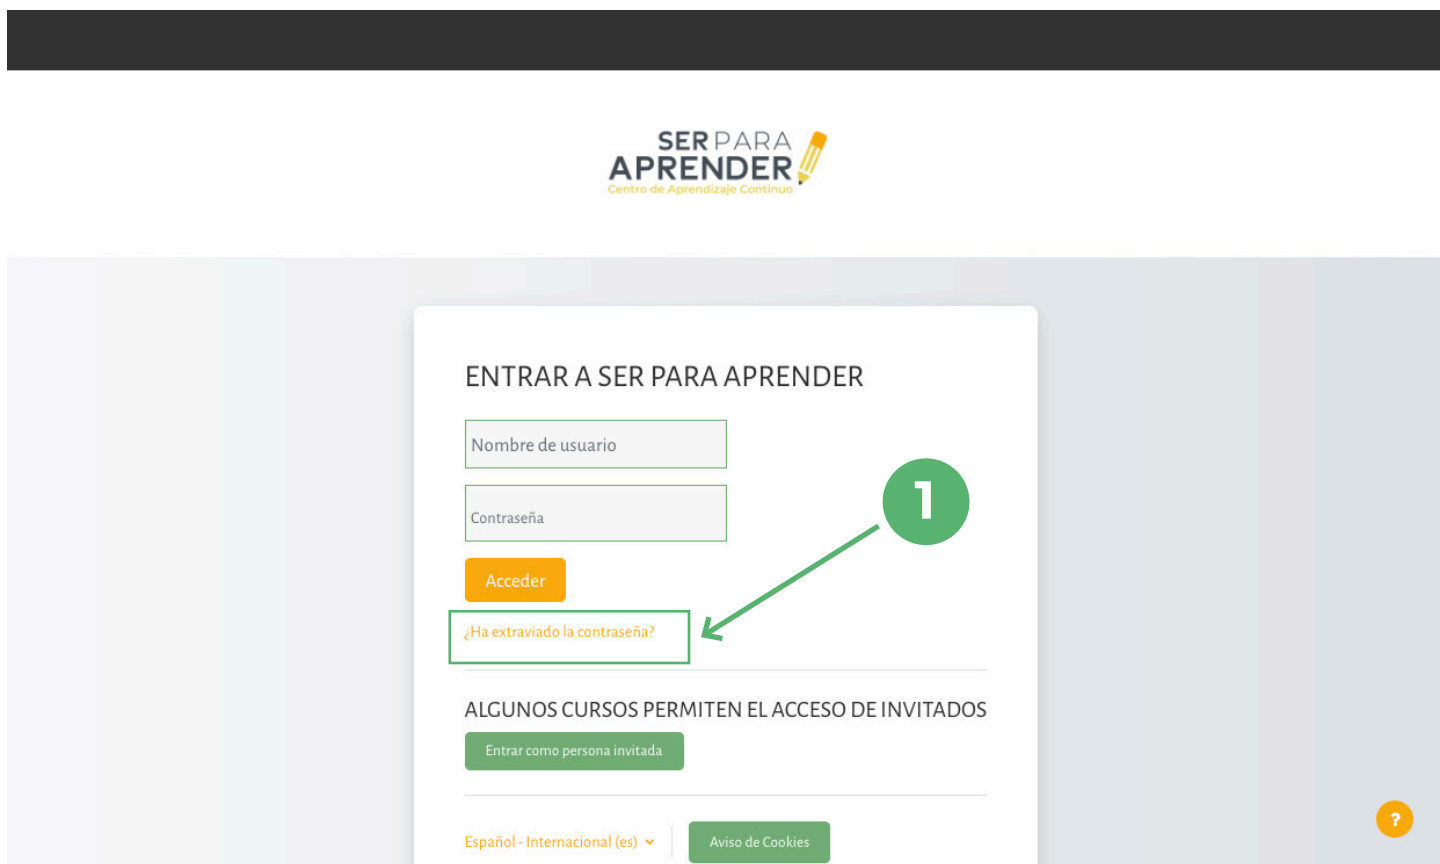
SER PARA APRENDER
Centro de Aprendizaje Continuo

ENTRAR A SER PARA APRENDER

Nombre de usuario

Contraseña

Acceder

¿Ha extraviado la contraseña?

1

ALGUNOS CURSOS PERMITEN EL ACCESO DE INVITADOS

Entrar como persona invitada

Español - Internacional (es)

Aviso de Cookies

?